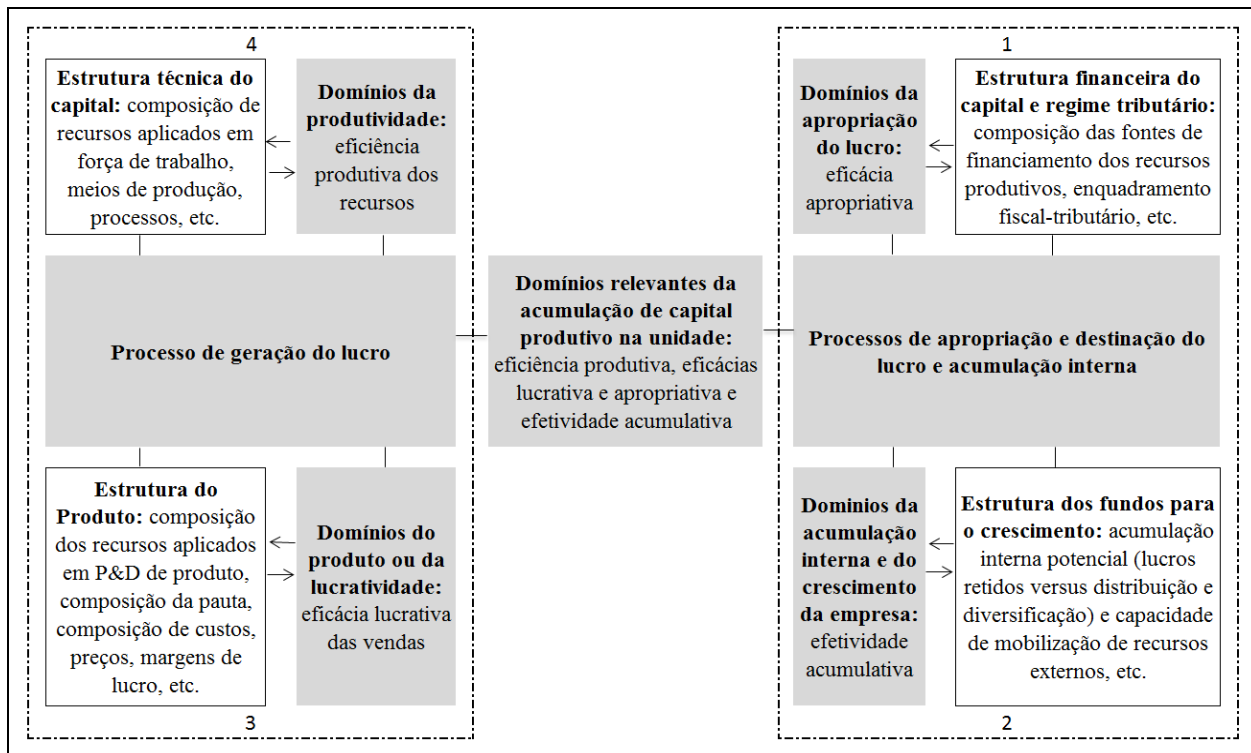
4

**Estrutura técnica do capital:** composição de recursos aplicados em força de trabalho, meios de produção, processos, etc.

**Domínios da produtividade:** eficiência produtiva dos recursos

**Processo de geração do lucro**

**Estrutura do Produto:** composição dos recursos aplicados em P&D de produto, composição da pauta, composição de custos, preços, margens de lucro, etc.

**Domínios do produto ou da lucratividade:** eficácia lucrativa das vendas

3

**Domínios relevantes da acumulação de capital produtivo na unidade:** eficiência produtiva, eficácias lucrativa e apropriativa e efetividade acumulativa

1

**Domínios da apropriação do lucro:** eficácia apropriativa

**Estrutura financeira do capital e regime tributário:** composição das fontes de financiamento dos recursos produtivos, enquadramento fiscal-tributário, etc.

**Processos de apropriação e destinação do lucro e acumulação interna**

**Dominios da acumulação interna e do crescimento da empresa:** efetividade acumulativa

**Estrutura dos fundos para o crescimento:** acumulação interna potencial (lucros retidos versus distribuição e diversificação) e capacidade de mobilização de recursos externos, etc.

2